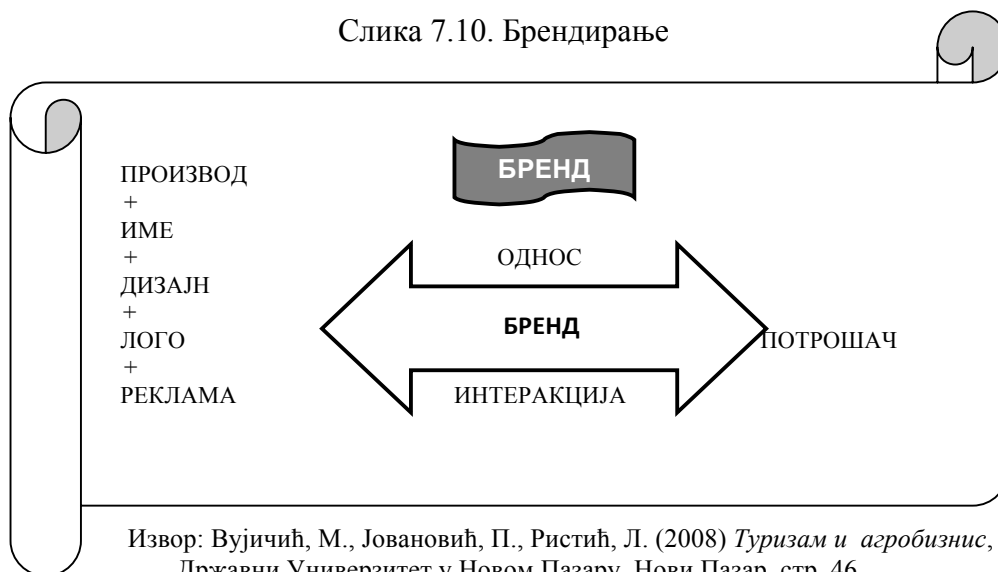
Слика 7.10. Брендирање

БРЕНД

ПРОИЗВОД
+
ИМЕ
+
ДИЗАЈН
+
ЛОГО
+
РЕКЛАМА

ОДНОС

БРЕНД

ИНТЕРАКЦИЈА

ПОТРОШАЧ

Извор: Вујичић, М., Јовановић, П., Ристић, Л. (2008) *Туризам и агробизнис*, Државни Универзитет у Новом Пазару, Нови Пазар, стр. 46.